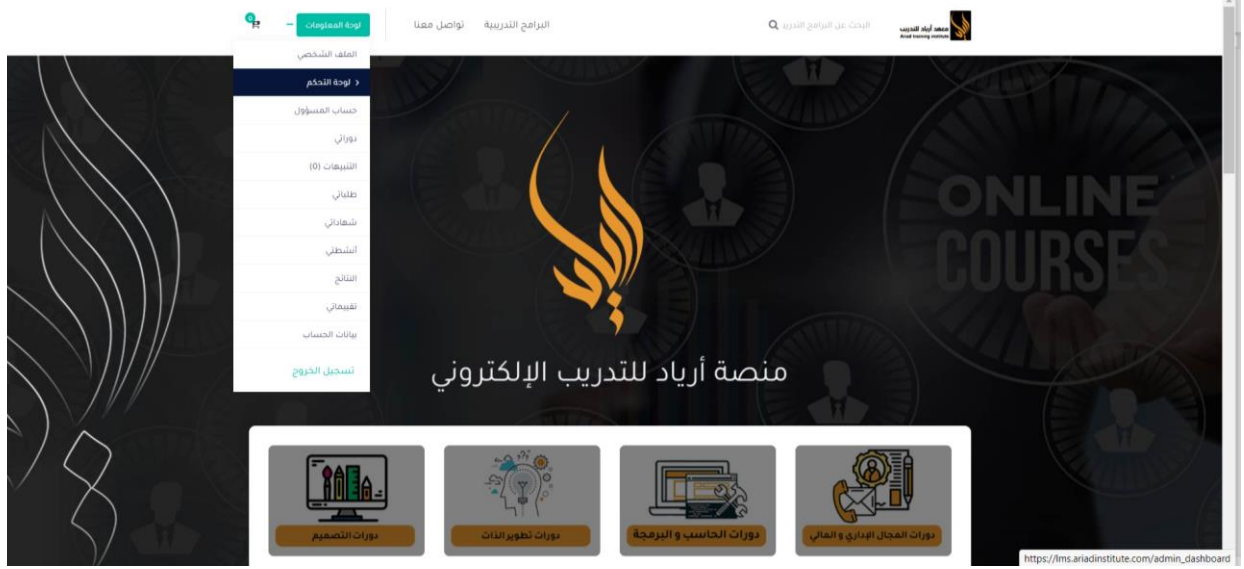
معهد أرياد للتدريب
Ariad training institute

البحث عن البرامج التدريب

البرامج التدريبية تواصل معنا

لوحة المعلومات

0

الملف الشخصي
لوحة التحكم
حساب المسؤول
دوراتي
التنبيهات (0)
طلباتي
شهاداتي
أنشطتي
النتائج
تقييماتي
بيانات الحساب
تسجيل الخروج

ONLINE COURSES

منصة أرياد للتدريب الإلكتروني

دورات المجال الإداري و المالي
دورات الحاسب و البرمجة
دورات تطوير الذات
دورات التصميم

https://lms.ariadinstitute.com/admin_dashboard